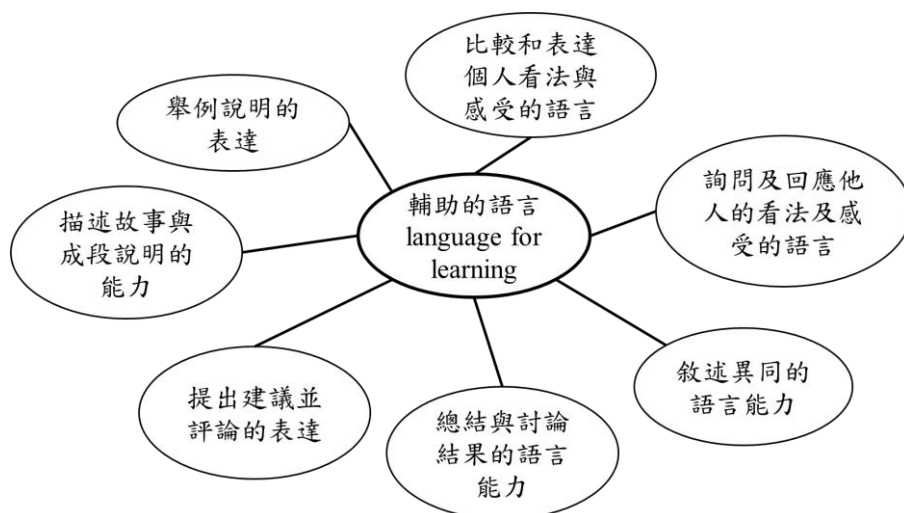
輔助的語言
language for learning

比較和表達個人看法與感受的語言

詢問及回應他人的看法及感受的語言

敘述異同的語言能力

總結與討論結果的語言能力

提出建議並評論的表達

描述故事與成段說明的能力

舉例說明的表達